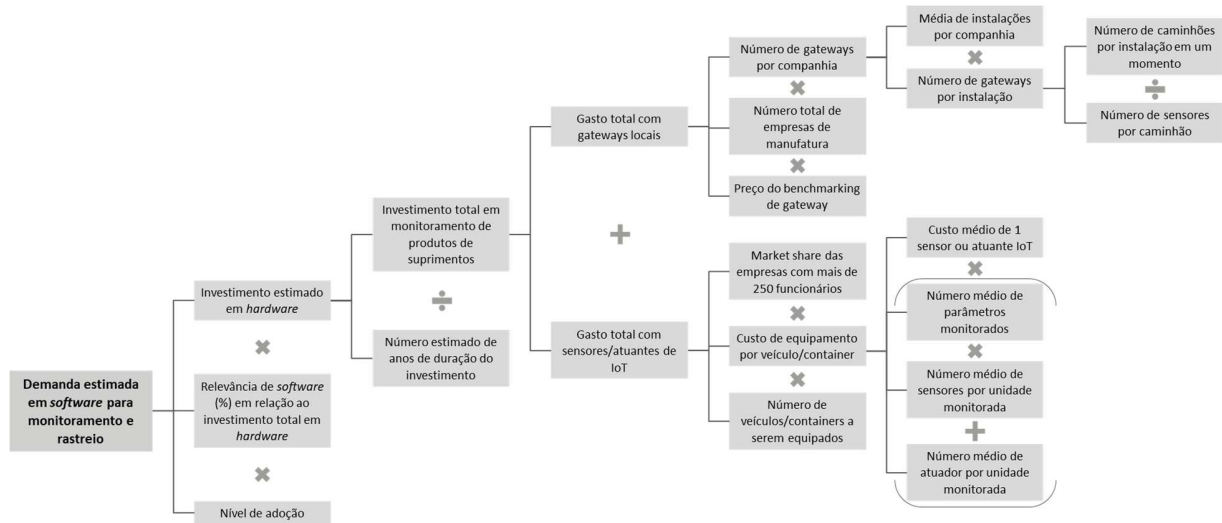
Demanda estimada em *software* para monitoramento e rastreio

Investimento estimado em *hardware*

Relevância de *software* (%) em relação ao investimento total em *hardware*

Nível de adoção

Investimento total em monitoramento de produtos de suprimentos

÷

Número estimado de anos de duração do investimento

Gasto total com gateways locais

+

Gasto total com sensores/atuantes de IoT

Número de gateways por companhia

Número total de empresas de manufatura

Preço do benchmarking de gateway

Média de instalações por companhia

Número de gateways por instalação

Número de caminhões por instalação em um momento

÷

Número de sensores por caminhão

Market share das empresas com mais de 250 funcionários

Custo de equipamento por veículo/container

Número de veículos/containers a serem equipados

Custo médio de 1 sensor ou atuante IoT

Número médio de parâmetros monitorados

Número médio de sensores por unidade monitorada

+

Número médio de atuador por unidade monitorada